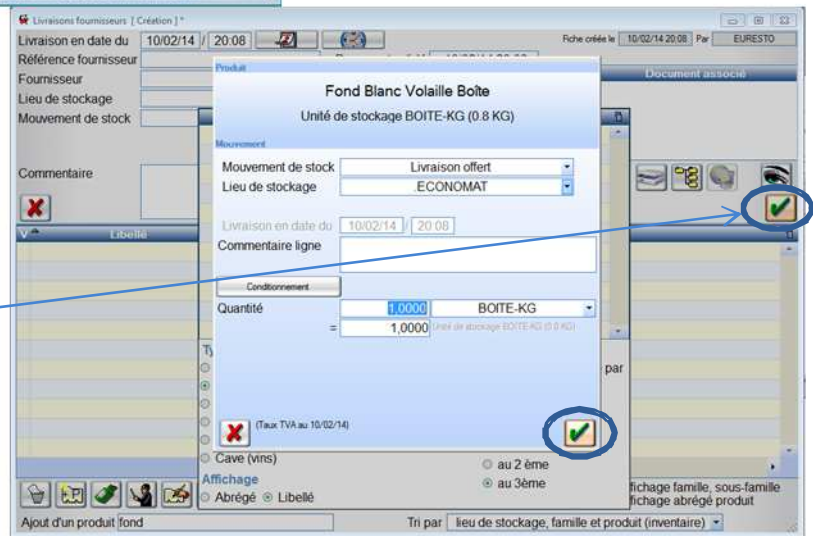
Livraisons fournisseurs [ Création ] *

Livraison en date du 10/02/14 20:08

Fiche créée le 10/02/14 20:08 Par EURESTO

Référence fournisseur

Fournisseur

Lieu de stockage

Mouvement de stock

Document associé

Commentaire

V Libellé

Produit

Fond Blanc Volaille Boîte

Unité de stockage BOITE-KG (0.8 KG)

Mouvement

Mouvement de stock Livraison offert

Lieu de stockage .ECONOMAT

Livraison en date du 10/02/14 20:08

Commentaire ligne

Conditionnement

Quantité 1,0000 BOITE-KG

= 1,0000 Unité de stockage BOITE-KG (0.8 KG)

(Taux TVA au 10/02/14)

Ty

par

Cave (vins)

Affichage

Abrégé Libellé

au 2 ème

au 3ème

fichage famille, sous-famille

fichage abrégé produit

Ajout d'un produit fond

Tri par lieu de stockage, famille et produit (inventaire)